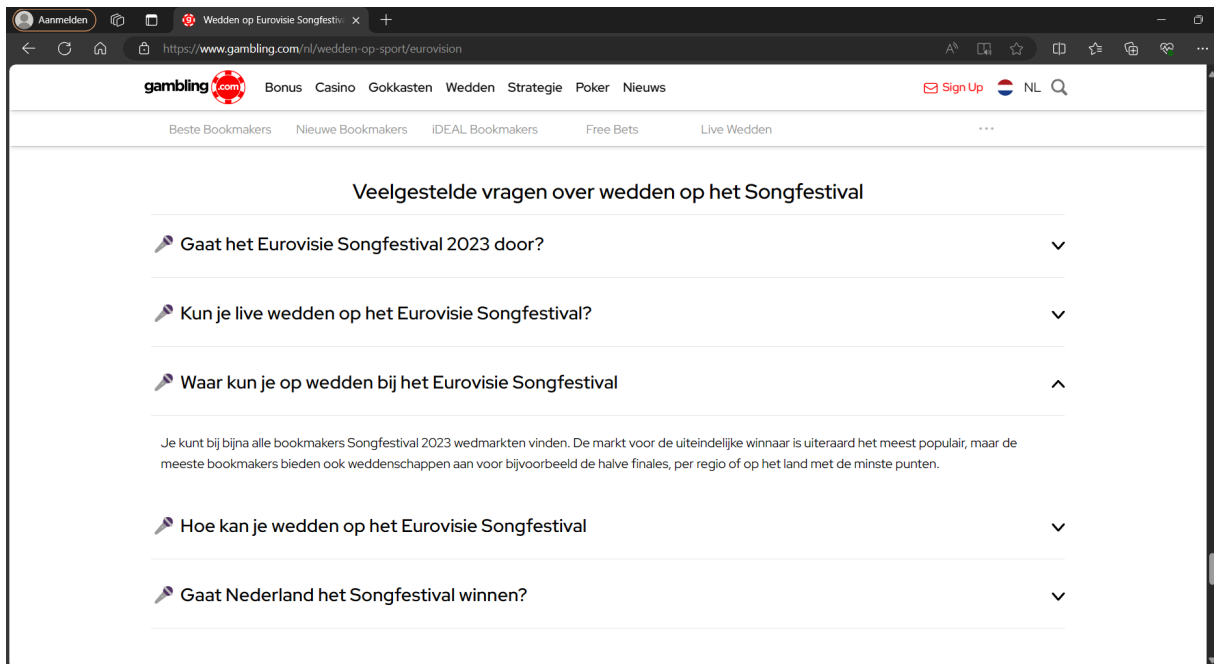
Aanmelden

Wedden op Eurovisie Songfestiv

https://www.gambling.com/nl/wedden-op-sport/eurovision

gambling .com

Bonus Casino Gokkasten Wedden Strategie Poker Nieuws

Sign Up NL

Beste Bookmakers Nieuwe Bookmakers iDEAL Bookmakers Free Bets Live Wedden ···

Veelgestelde vragen over wedden op het Songfestival

Gaat het Eurovisie Songfestival 2023 door?

Kun je live wedden op het Eurovisie Songfestival?

Waar kun je op wedden bij het Eurovisie Songfestival

Je kunt bij bijna alle bookmakers Songfestival 2023 wedmarkten vinden. De markt voor de uiteindelijke winnaar is uiteraard het meest populair, maar de meeste bookmakers bieden ook weddenschappen aan voor bijvoorbeeld de halve finales, per regio of op het land met de minste punten.

Hoe kan je wedden op het Eurovisie Songfestival

Gaat Nederland het Songfestival winnen?